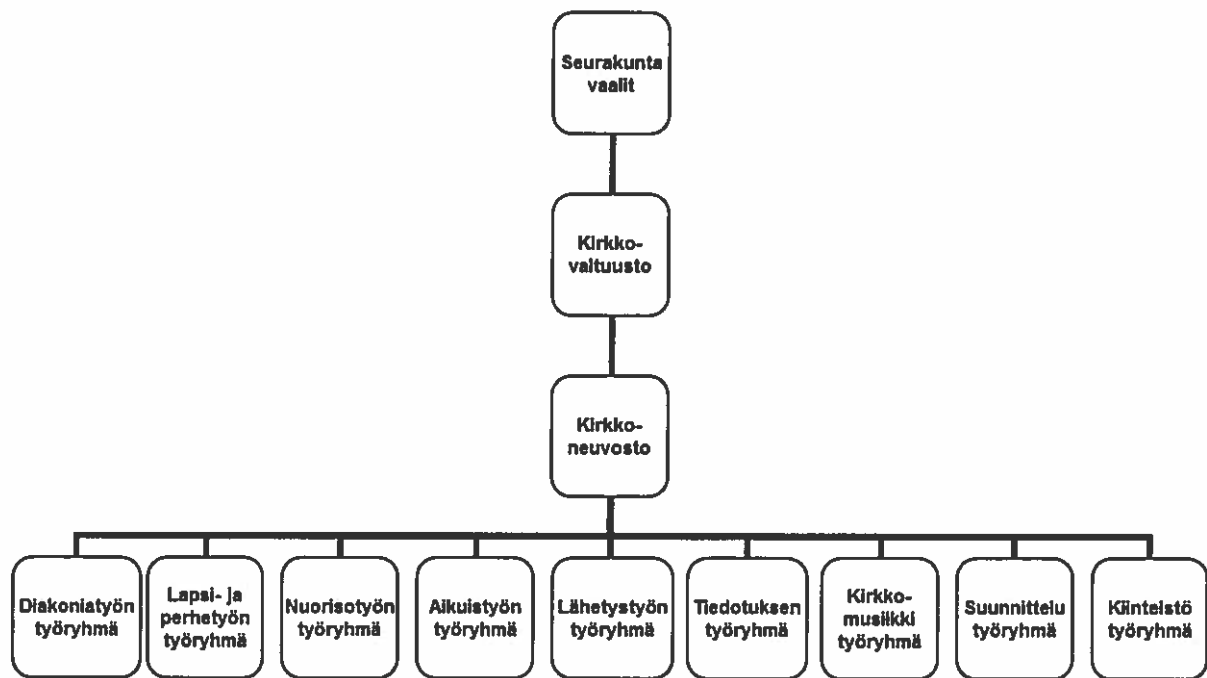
Seurakunta vaalit

Kirkkovaltuusto

Kirkkoneuvosto

Diakoniatyön työryhmä

Lapsi- ja perhetyön työryhmä

Nuorisotyön työryhmä

Aikuistyön työryhmä

Lähetystyön työryhmä

Tiedotuksen työryhmä

Kirkkomusiikki työryhmä

Suunnittelu työryhmä

Kiinteistö työryhmä